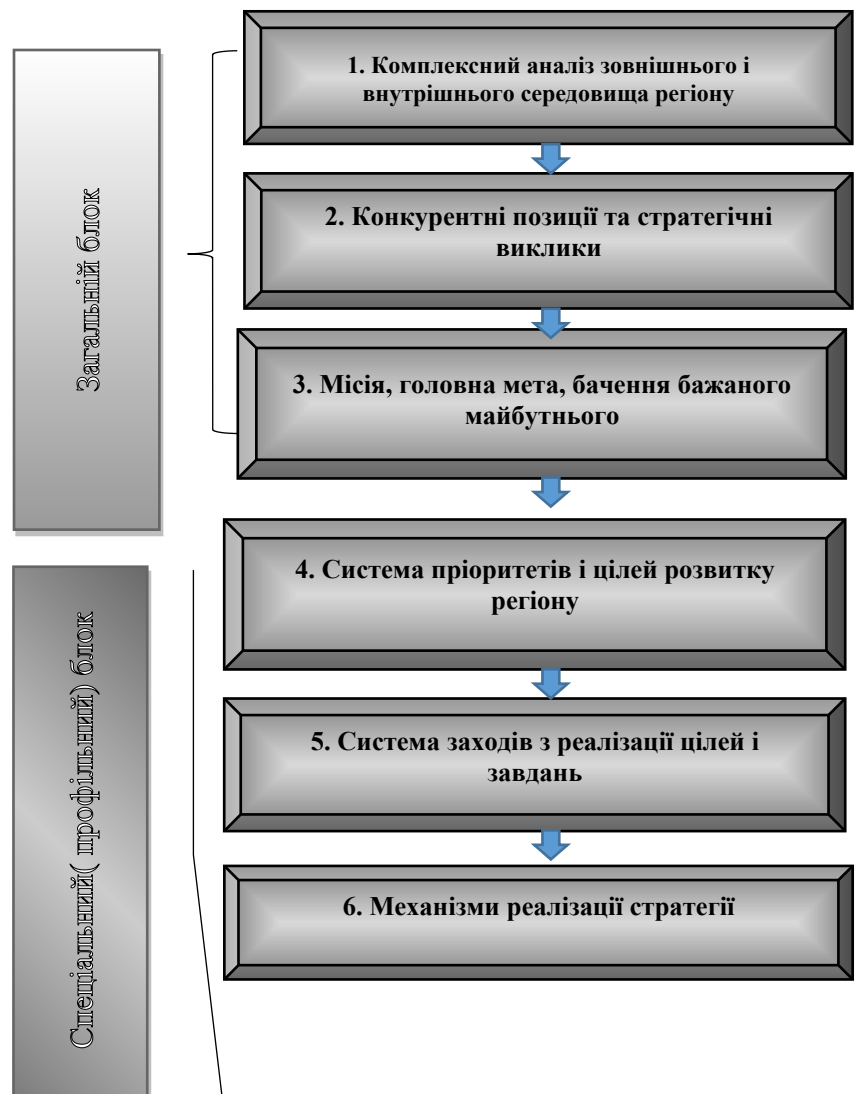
Загальний блок

1. Комплексний аналіз зовнішнього і внутрішнього середовища регіону

2. Конкурентні позиції та стратегічні виклики

3. Місія, головна мета, бачення бажаного майбутнього

Спеціальний( профільний) блок

4. Система пріоритетів і цілей розвитку регіону

5. Система заходів з реалізації цілей і завдань

6. Механізми реалізації стратегії